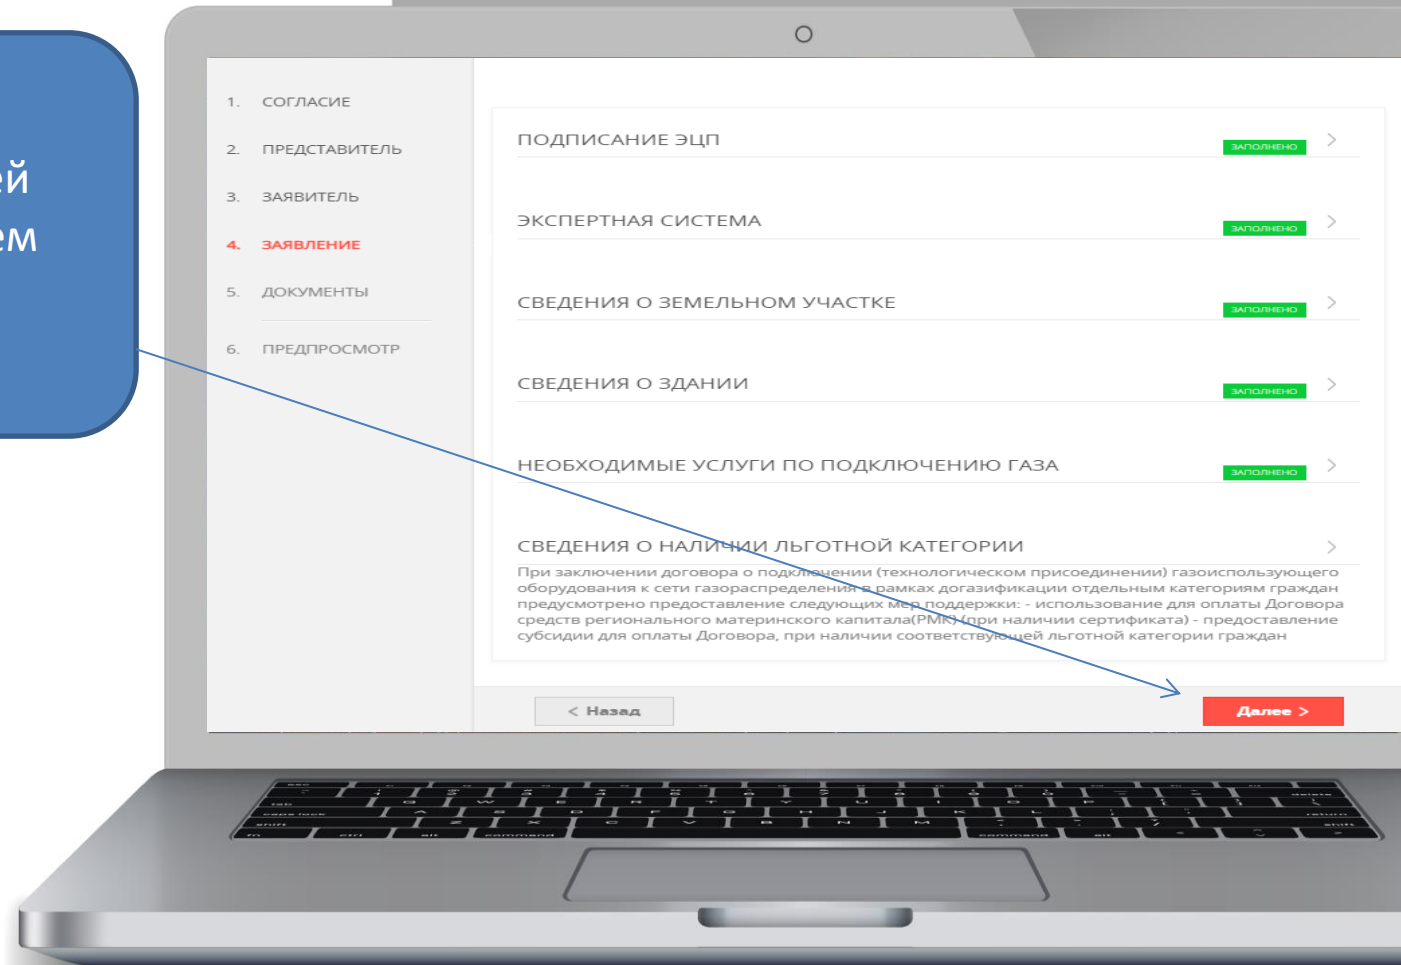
ей
ем

1. СОГЛАСИЕ
2. ПРЕДСТАВИТЕЛЬ
3. ЗАЯВИТЕЛЬ
4. ЗАЯВЛЕНИЕ
5. ДОКУМЕНТЫ
6. ПРЕДПРОСМОТР

ПОДПИСАНИЕ ЭЦП ЗАПОЛНЕНО

ЭКСПЕРТНАЯ СИСТЕМА ЗАПОЛНЕНО

СВЕДЕНИЯ О ЗЕМЕЛЬНОМ УЧАСТКЕ ЗАПОЛНЕНО

СВЕДЕНИЯ О ЗДАНИИ ЗАПОЛНЕНО

НЕОБХОДИМЫЕ УСЛУГИ ПО ПОДКЛЮЧЕНИЮ ГАЗА ЗАПОЛНЕНО

СВЕДЕНИЯ О НАЛИЧИИ ЛЬГОТНОЙ КАТЕГОРИИ
При заключении договора о подключении (технологическом присоединении) газоиспользующего оборудования к сети газораспределения в рамках догазификации отдельным категориям граждан предусмотрено предоставление следующих мер поддержки: - использование для оплаты Договора средств регионального материнского капитала(РМК)(при наличии сертификата) - предоставление субсидии для оплаты Договора, при наличии соответствующей льготной категории граждан

< Назад
Далее >